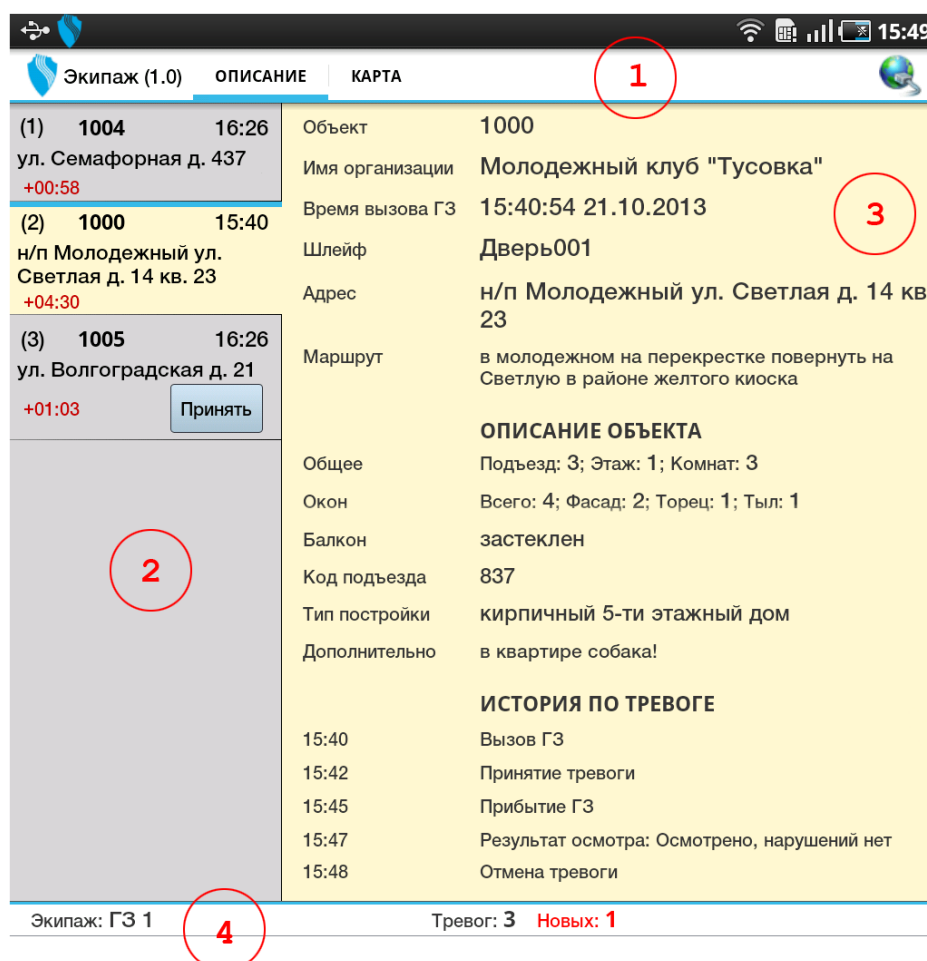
15:49

Экипаж (1.0) ОПИСАНИЕ КАРТА

1

(1) 1004 16:26
ул. Семафорная д. 437
+00:58

(2) 1000 15:40
н/п Молодежный ул. Светлая д. 14 кв. 23
+04:30

(3) 1005 16:26
ул. Волгоградская д. 21
+01:03
Принять

2

Объект 1000
Имя организации Молодежный клуб "Тусовка"
Время вызова ГЗ 15:40:54 21.10.2013
Шлейф Дверь001
Адрес н/п Молодежный ул. Светлая д. 14 кв 23
Маршрут в молодежном на перекрестке повернуть на Светлую в районе желтого киоска

3

ОПИСАНИЕ ОБЪЕКТА

Общее Подъезд: 3; Этаж: 1; Комнат: 3
Окон Всего: 4; Фасад: 2; Торец: 1; Тыл: 1
Балкон застеклен
Код подъезда 837
Тип постройки кирпичный 5-ти этажный дом
Дополнительно в квартире собака!

ИСТОРИЯ ПО ТРЕВОГЕ

15:40 Вызов ГЗ
15:42 Принятие тревоги
15:45 Прибытие ГЗ
15:47 Результат осмотра: Осмотрено, нарушений нет
15:48 Отмена тревоги

Экипаж: ГЗ 1
4
Тревог: 3 Новых: 1